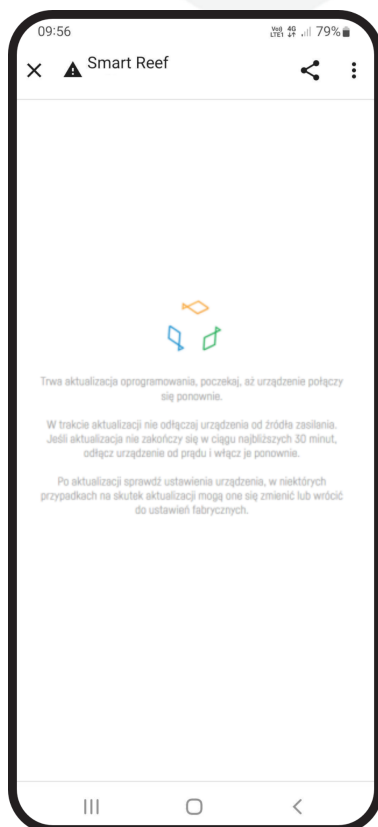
09:56

Vo) 4G LTE1 79%

Smart Reef

Trwa aktualizacja oprogramowania, poczekaj, aż urządzenie połączy się ponownie.

W trakcie aktualizacji nie odłączaj urządzenia od źródła zasilania. Jeśli aktualizacja nie zakończy się w ciągu najbliższych 30 minut, odłącz urządzenie od prądu i włącz je ponownie.

Po aktualizacji sprawdź ustawienia urządzenia, w niektórych przypadkach na skutek aktualizacji mogą one się zmienić lub wrócić do ustawień fabrycznych.